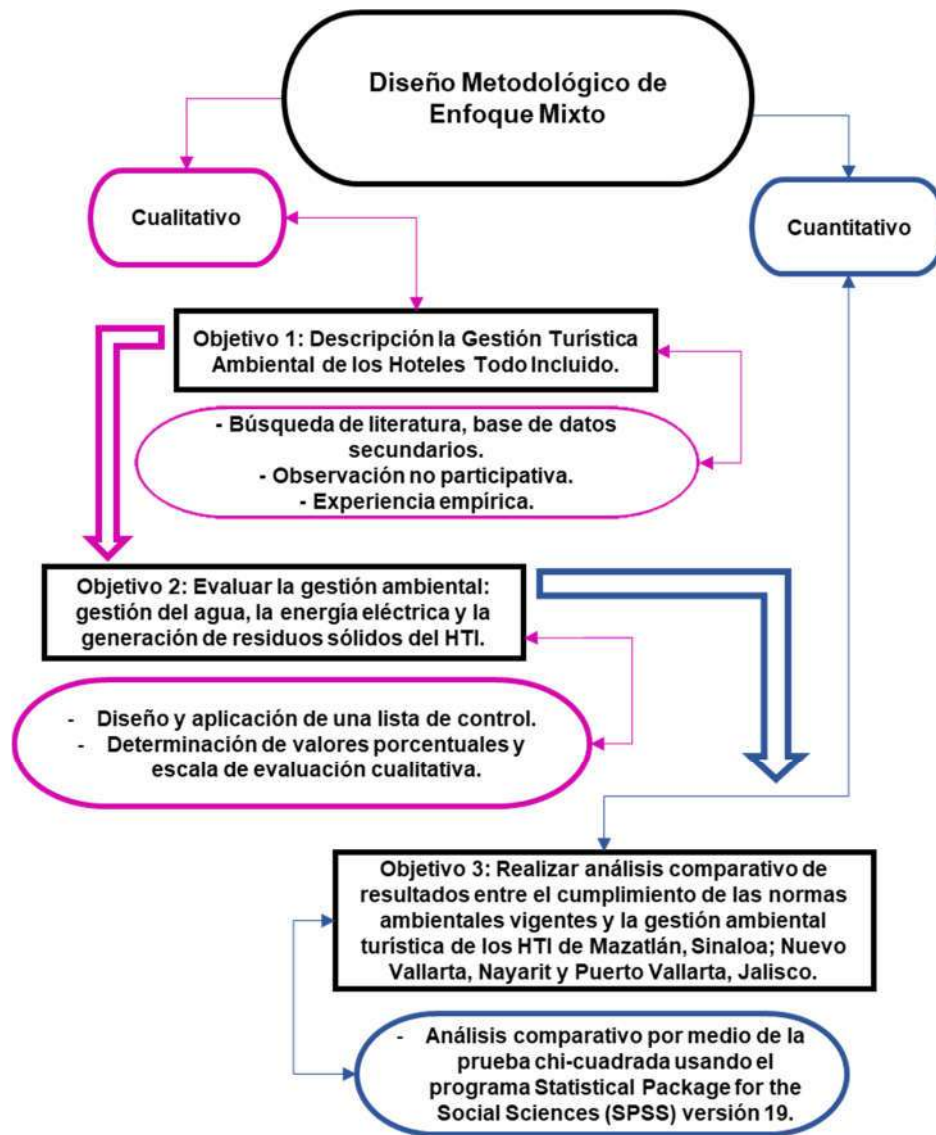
Diseño Metodológico de Enfoque Mixto

Cualitativo

Cuantitativo

Objetivo 1: Descripción la Gestión Turística Ambiental de los Hoteles Todo Incluido.

- Búsqueda de literatura, base de datos secundarios.
- Observación no participativa.
- Experiencia empírica.

Objetivo 2: Evaluar la gestión ambiental: gestión del agua, la energía eléctrica y la generación de residuos sólidos del HTI.

- Diseño y aplicación de una lista de control.
- Determinación de valores porcentuales y escala de evaluación cualitativa.

Objetivo 3: Realizar análisis comparativo de resultados entre el cumplimiento de las normas ambientales vigentes y la gestión ambiental turística de los HTI de Mazatlán, Sinaloa; Nuevo Vallarta, Nayarit y Puerto Vallarta, Jalisco.

- Análisis comparativo por medio de la prueba chi-cuadrada usando el programa Statistical Package for the Social Sciences (SPSS) versión 19.